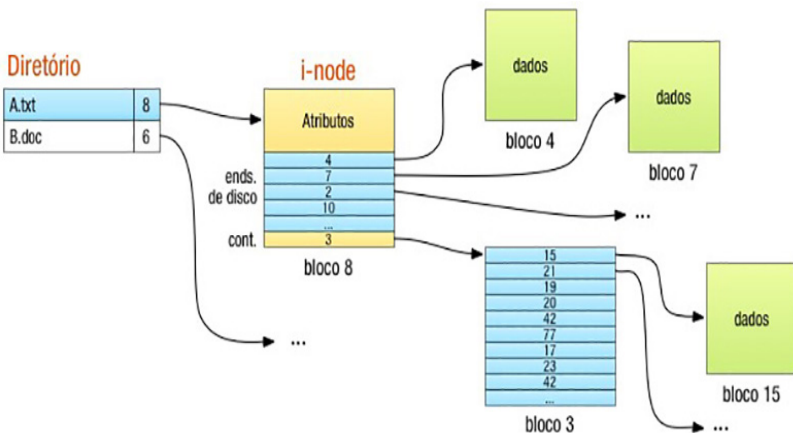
Diretório

| A.txt | 8 |
|---|---|
| B.doc | 6 |

i-node

Atributos

ends. de disco

| 4 |
|---|
| 7 |
| 2 |
| 10 |
| ... |

cont. 3

bloco 8

dados

bloco 4

dados

bloco 7

...

| 15 |
|---|
| 21 |
| 19 |
| 20 |
| 42 |
| 77 |
| 17 |
| 23 |
| 42 |
| ... |

bloco 3

dados

bloco 15

...

...